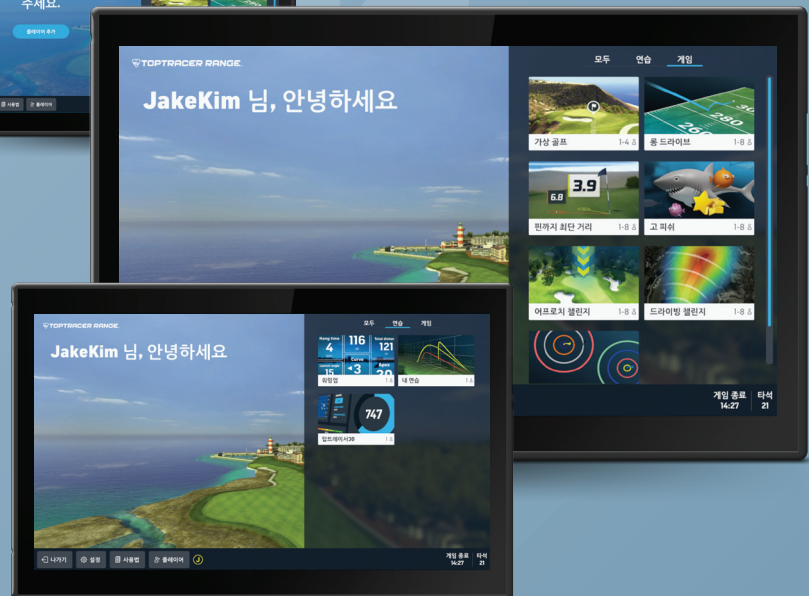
주세요.

플레이어 추가

사용법

플레이어

TOPTRACER RANGE

JakeKim 님, 안녕하세요

모두

연습

게임

가상 골프

1-4

롱 드라이브

1-8

3.9

6.8

핀까지 최단 거리

1-8

고 피쉬

1-8

어프로치 챌린지

1-8

드라이빙 챌린지

1-8

게임 종료

14:27

타석

21

TOPTRACER RANGE

JakeKim 님, 안녕하세요

모두

연습

게임

Hang time

4

116

Total distance

121

Curve

<3

Apex

15

20

워밍업

1-8

내 연습

1-8

747

탑트레이서20

1-8

나가기

설정

사용법

플레이어

게임 종료

14:27

타석

21